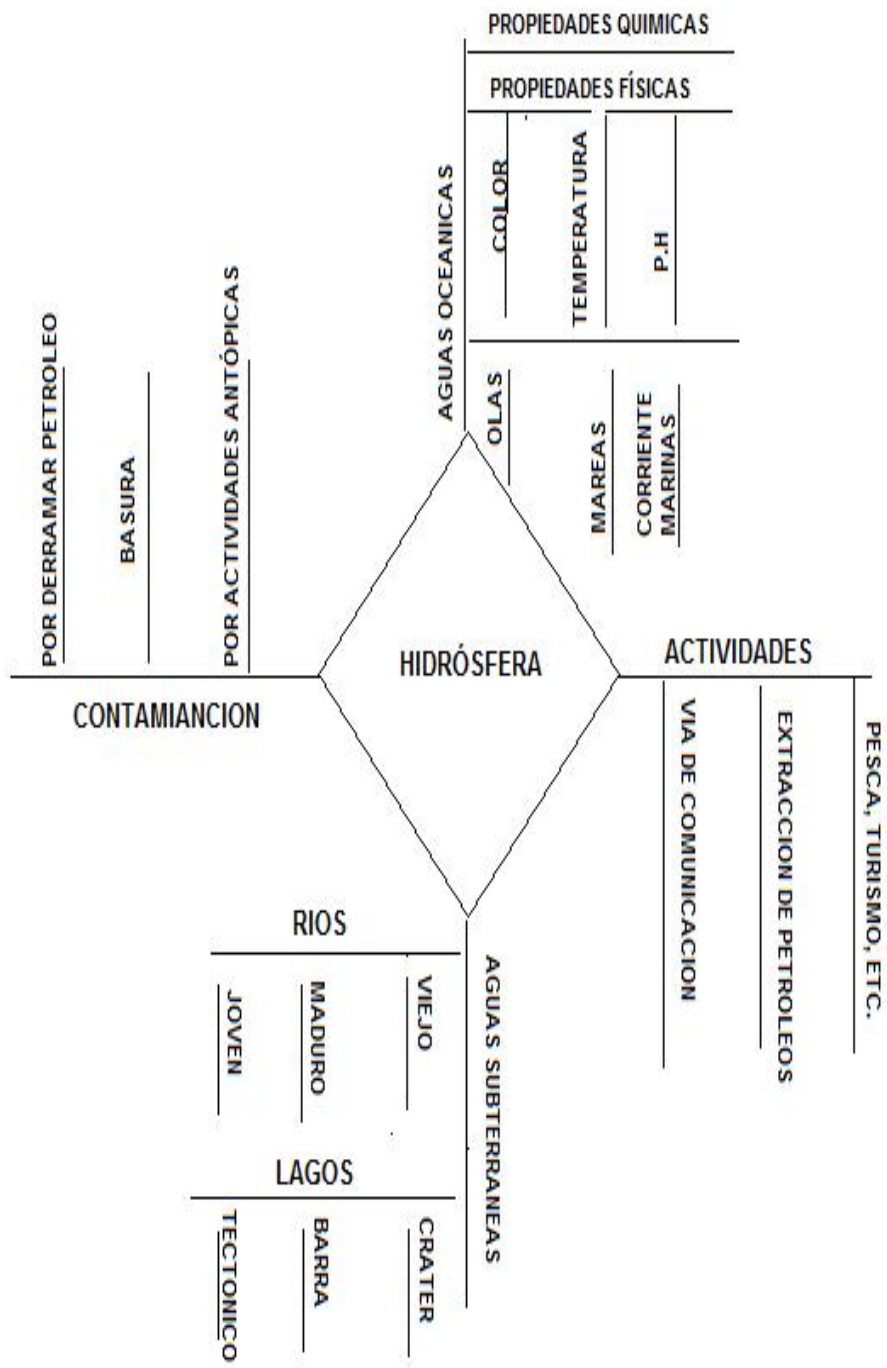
PROPIEDADES QUIMICAS

PROPIEDADES FÍSICAS

AGUAS OCEANICAS

COLOR

TEMPERATURA

P.H

OLAS

MAREAS

CORRIENTE MARINAS

POR DERRAMAR PETROLEO

BASURA

POR ACTIVIDADES ANTÓPICAS

HIDRÓSFERA

CONTAMIANCION

ACTIVIDADES

VIA DE COMUNICACION

EXTRACCION DE PETROLEOS

PESCA, TURISMO, ETC.

RIOS

JOVEN

MADURO

VIEJO

AGUAS SUBTERRANEAS

LAGOS

TECTONICO

BARRA

CRATER